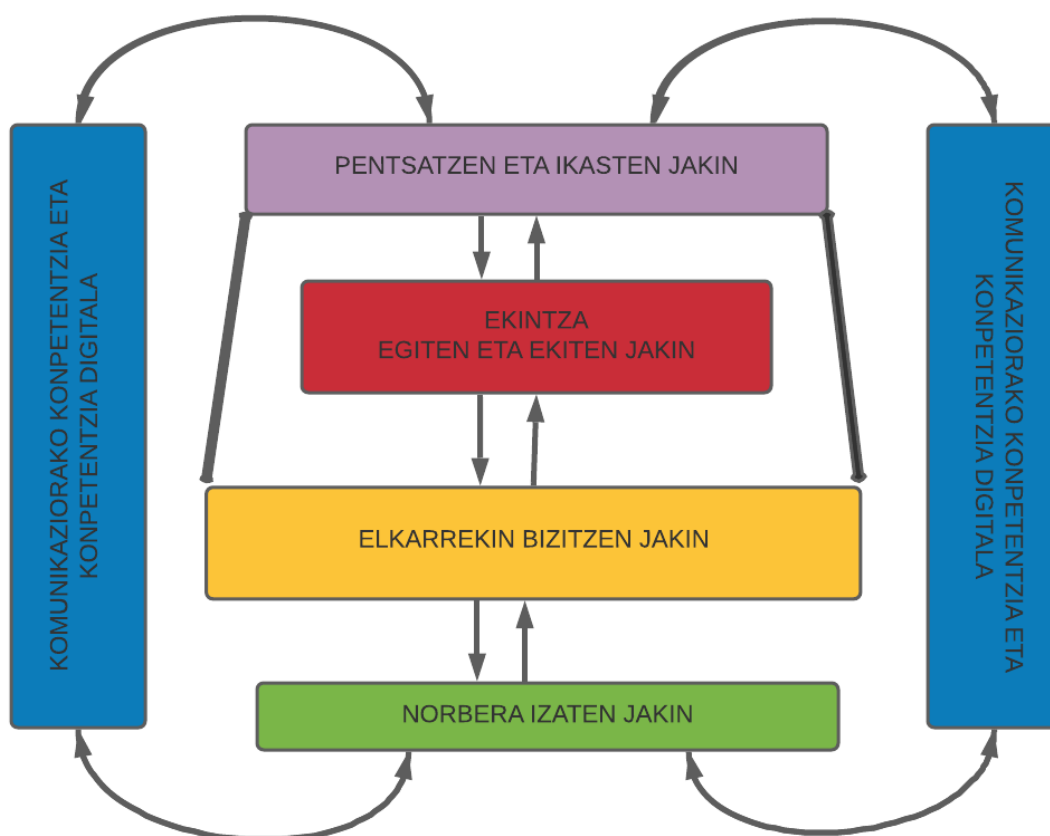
KOMUNIKAZIORAKO KONPETENTZIA ETA KONPETENTZIA DIGITALA

PENTSATZEN ETA IKASTEN JAKIN

EKINTZA
EGITEN ETA EKITEN JAKIN

ELKARREKIN BIZITZEN JAKIN

NORBERA IZATEN JAKIN

KOMUNIKAZIORAKO KONPETENTZIA ETA KONPETENTZIA DIGITALA